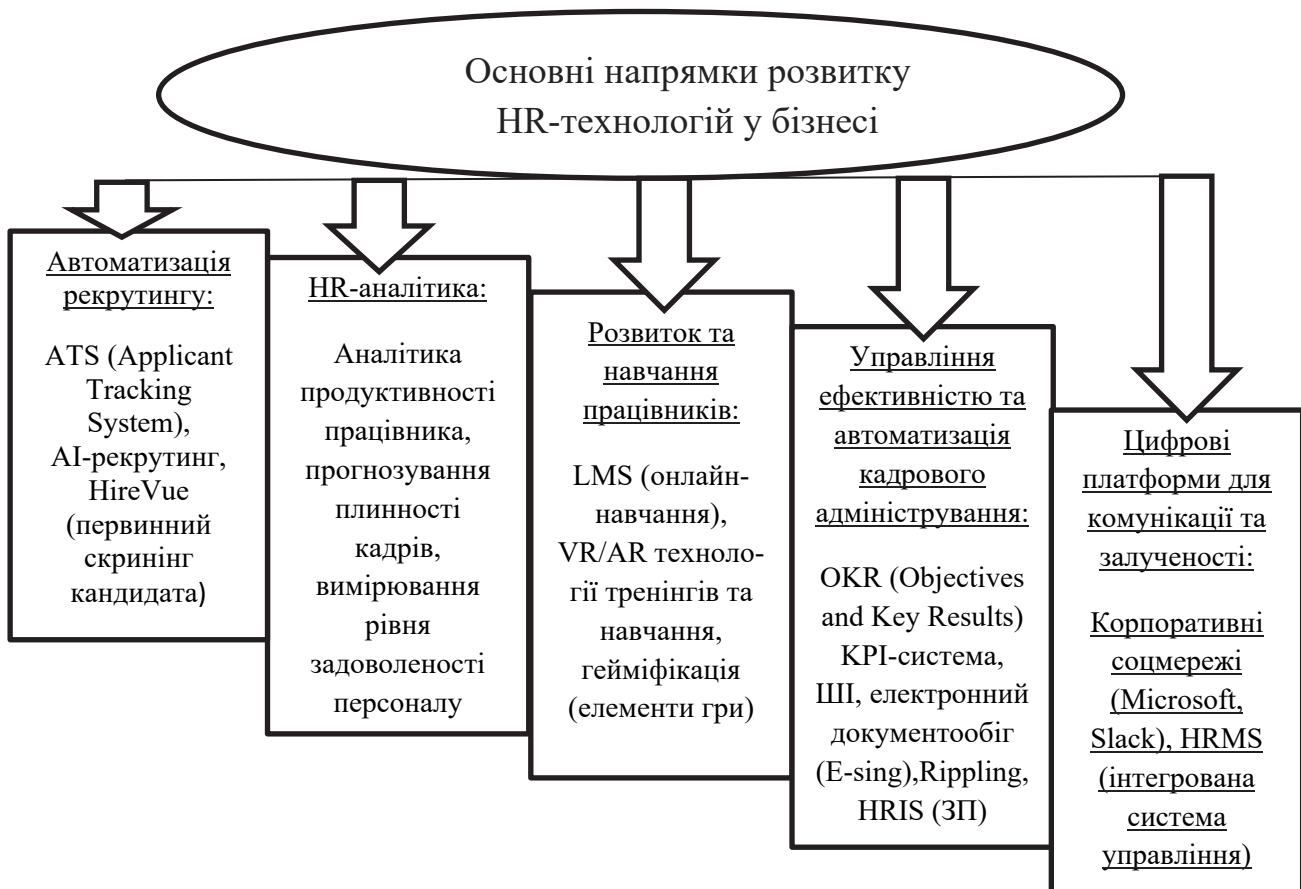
Основні напрямки розвитку HR-технологій у бізнесі

Автоматизація рекрутингу:

ATS (Applicant Tracking System), AI-рекрутинг, HireVue (первинний скринінг кандидата)

HR-аналітика:

Аналітика продуктивності працівника, прогнозування плинності кадрів, вимірювання рівня задоволеності персоналу

Розвиток та навчання працівників:

LMS (онлайн-навчання), VR/AR технології тренінгів та навчання, гейміфікація (елементи гри)

Управління ефективністю та автоматизація кадрового адміністрування:

OKR (Objectives and Key Results) KPI-система, ШІ, електронний документообіг (E-sing),Rippling, HRIS (ЗП)

Цифрові платформи для комунікації та залученості:

Корпоративні соцмережі (Microsoft, Slack), HRMS (інтегрована система управління)